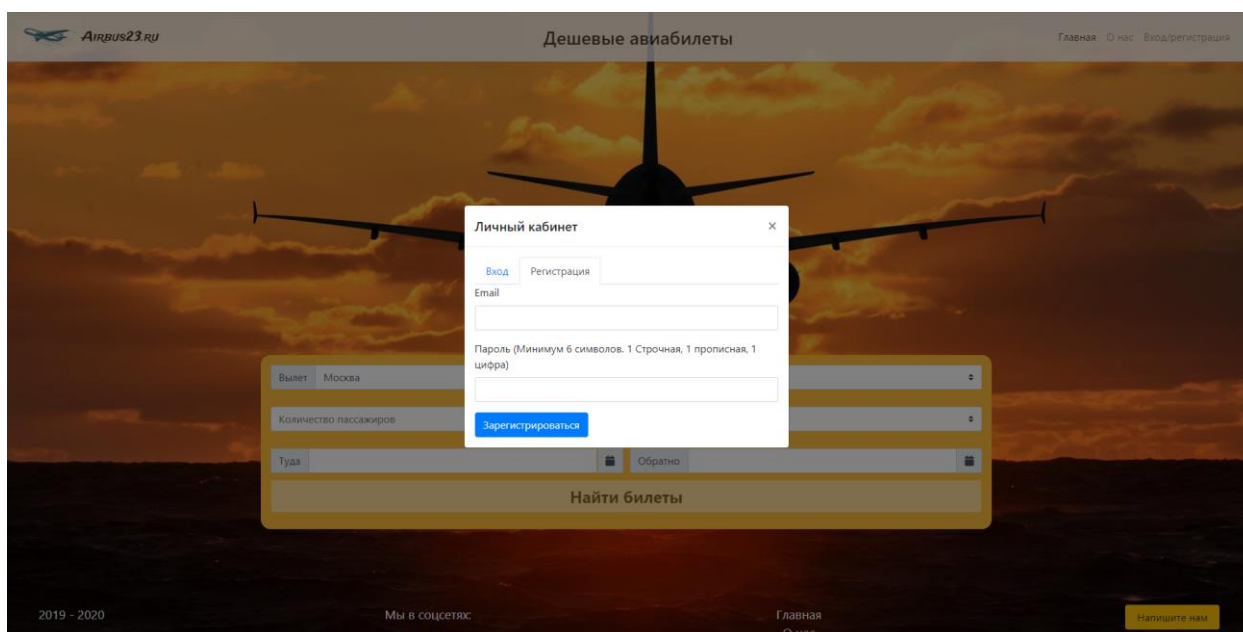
AIRBUS23.RU

Дешевые авиабилеты

Главная О нас Вход/регистрация

Личный кабинет ×

Вход Регистрация

Email

Пароль (Минимум 6 символов. 1 Строчная, 1 прописная, 1 цифра)

Зарегистрироваться

Вылет Москва

Количество пассажиров

Туда

Обратно

Найти билеты

2019 - 2020

Мы в соцсетях:

Главная

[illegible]

Напишите нам